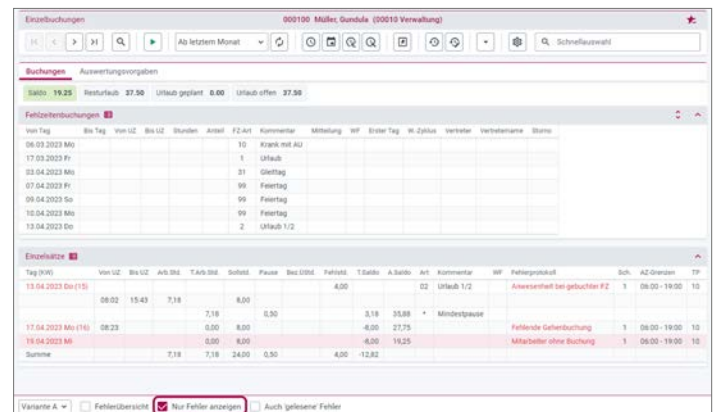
Einzelbuchungen

000100 Müller, Gundula (00010 Verwaltung)

Ab letztem Monat

Schnellauswahl

Buchungen Auswertungsvorgaben

Saldo 19.25 Resturlaub 37.50 Urlaub geplant 0.00 Urlaub offen 37.50

Fehlzeitenbuchungen

| Von Tag | Bis Tag | Von UZ | Bis UZ | Stunden | Anteil | FZ-Art | Kommentar | Mitteilung | WF | Erster Tag | W.-Zyklus | Vertreter | Vertretername | Storno |
|---|---|---|---|---|---|---|---|---|---|---|---|---|---|---|
| 06.03.2023 Mo | | | | | | 10 | Krank mit AU | | | | | | | |
| 17.03.2023 Fr | | | | | | 1 | Urlaub | | | | | | | |
| 03.04.2023 Mo | | | | | | 31 | Gleittag | | | | | | | |
| 07.04.2023 Fr | | | | | | 99 | Feiertag | | | | | | | |
| 09.04.2023 So | | | | | | 99 | Feiertag | | | | | | | |
| 10.04.2023 Mo | | | | | | 99 | Feiertag | | | | | | | |
| 13.04.2023 Do | | | | | | 2 | Urlaub 1/2 | | | | | | | |

Einzelsätze

| Tag (KW) | Von UZ | Bis UZ | Arb.Std. | T.Arb.Std. | Sollstd. | Pause | Bez.UStd. | Fehlstd. | T.Saldo | A.Saldo | Art | Kommentar | WF | Fehlerprotokoll | Sch. | AZ-Grenzen | TP |
|---|---|---|---|---|---|---|---|---|---|---|---|---|---|---|---|---|---|
| 13.04.2023 Do (15) | | | | | | | | 4,00 | | | 02 | Urlaub 1/2 | | Anwesenheit bei gebuchter FZ | 1 | 06:00 - 19:00 | 10 |
| | 08:02 | 15:43 | 7,18 | | 8,00 | | | | | | | | | | | | |
| | | | | 7,18 | | 0,50 | | | 3,18 | 35,88 | * | Mindestpause | | | | | |
| 17.04.2023 Mo (16) | 08:23 | | | 0,00 | 8,00 | | | | -8,00 | 27,75 | | | | Fehlende Gehenbuchung | 1 | 06:00 - 19:00 | 10 |
| 19.04.2023 Mi | | | | 0,00 | 8,00 | | | | -8,00 | 19,25 | | | | Mitarbeiter ohne Buchung | 1 | 06:00 - 19:00 | 10 |
| Summe | | | 7,18 | 7,18 | 24,00 | 0,50 | | 4,00 | -12,82 | | | | | | | | |

Variante A Fehlerübersicht Nur Fehler anzeigen Auch 'gelesene' Fehler